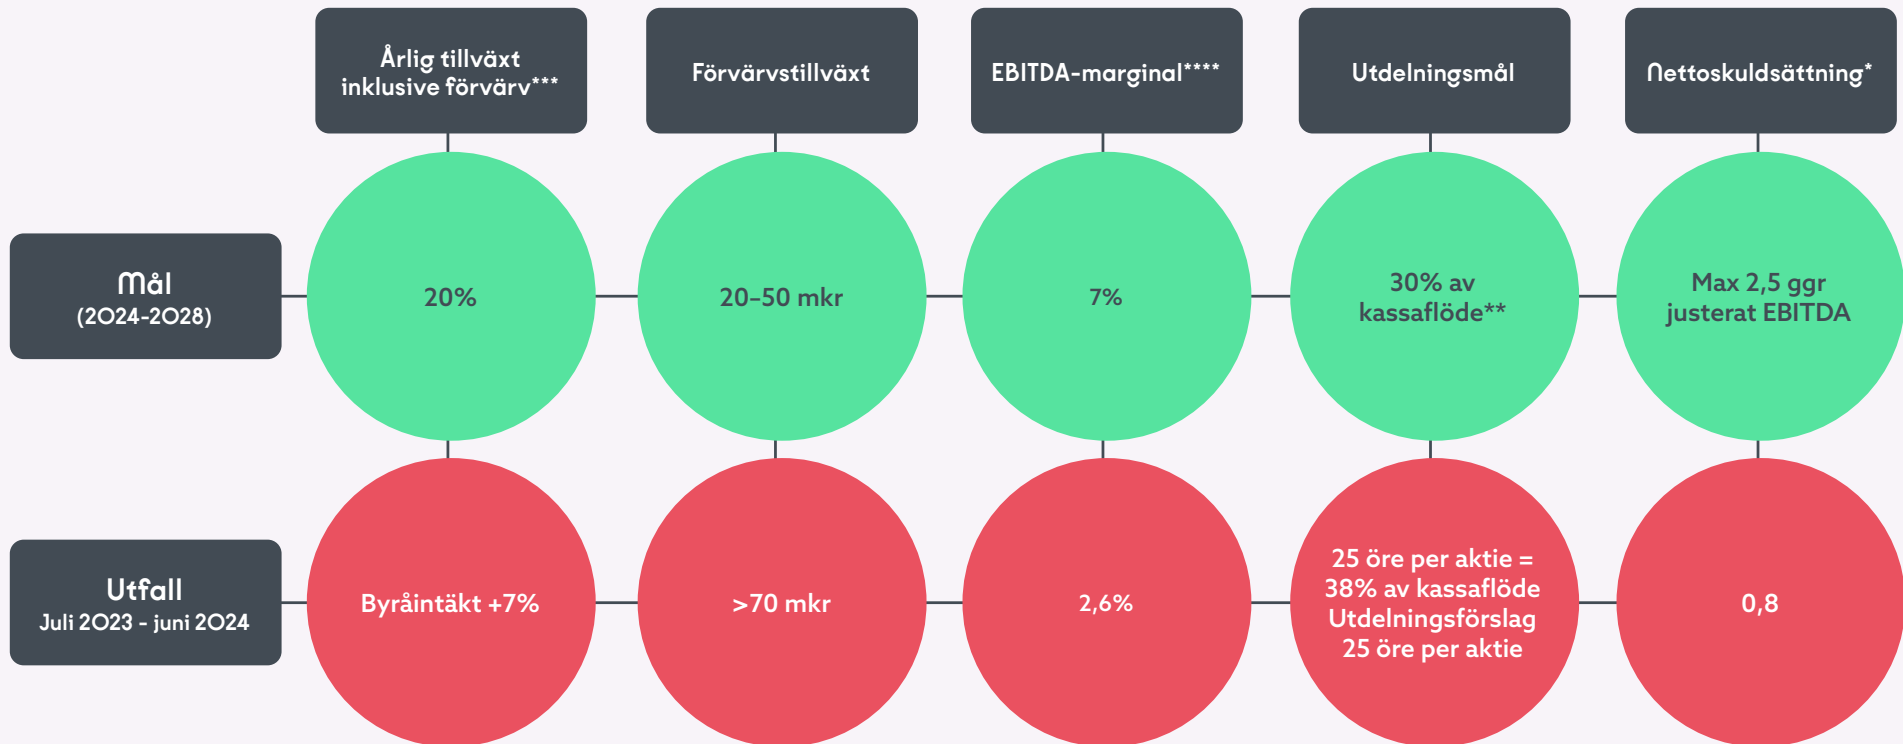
|  | Årlig tillväxt inklusive förvärv*** | Förvärvstillväxt | EBITDA-marginal**** | Utdelningsmål | Nettoskuldsättning* |
|---|---|---|---|---|---|
| Mål (2024-2028) | 20% | 20-50 mkr | 7% | 30% av kassaflöde** | Max 2,5 ggr justerat EBITDA |
| Utfall Juli 2023 - juni 2024 | Byråintäkt +7% | >70 mkr | 2,6% | 25 öre per aktie = 38% av kassaflöde Utdelningsförslag 25 öre per aktie | 0,8 |